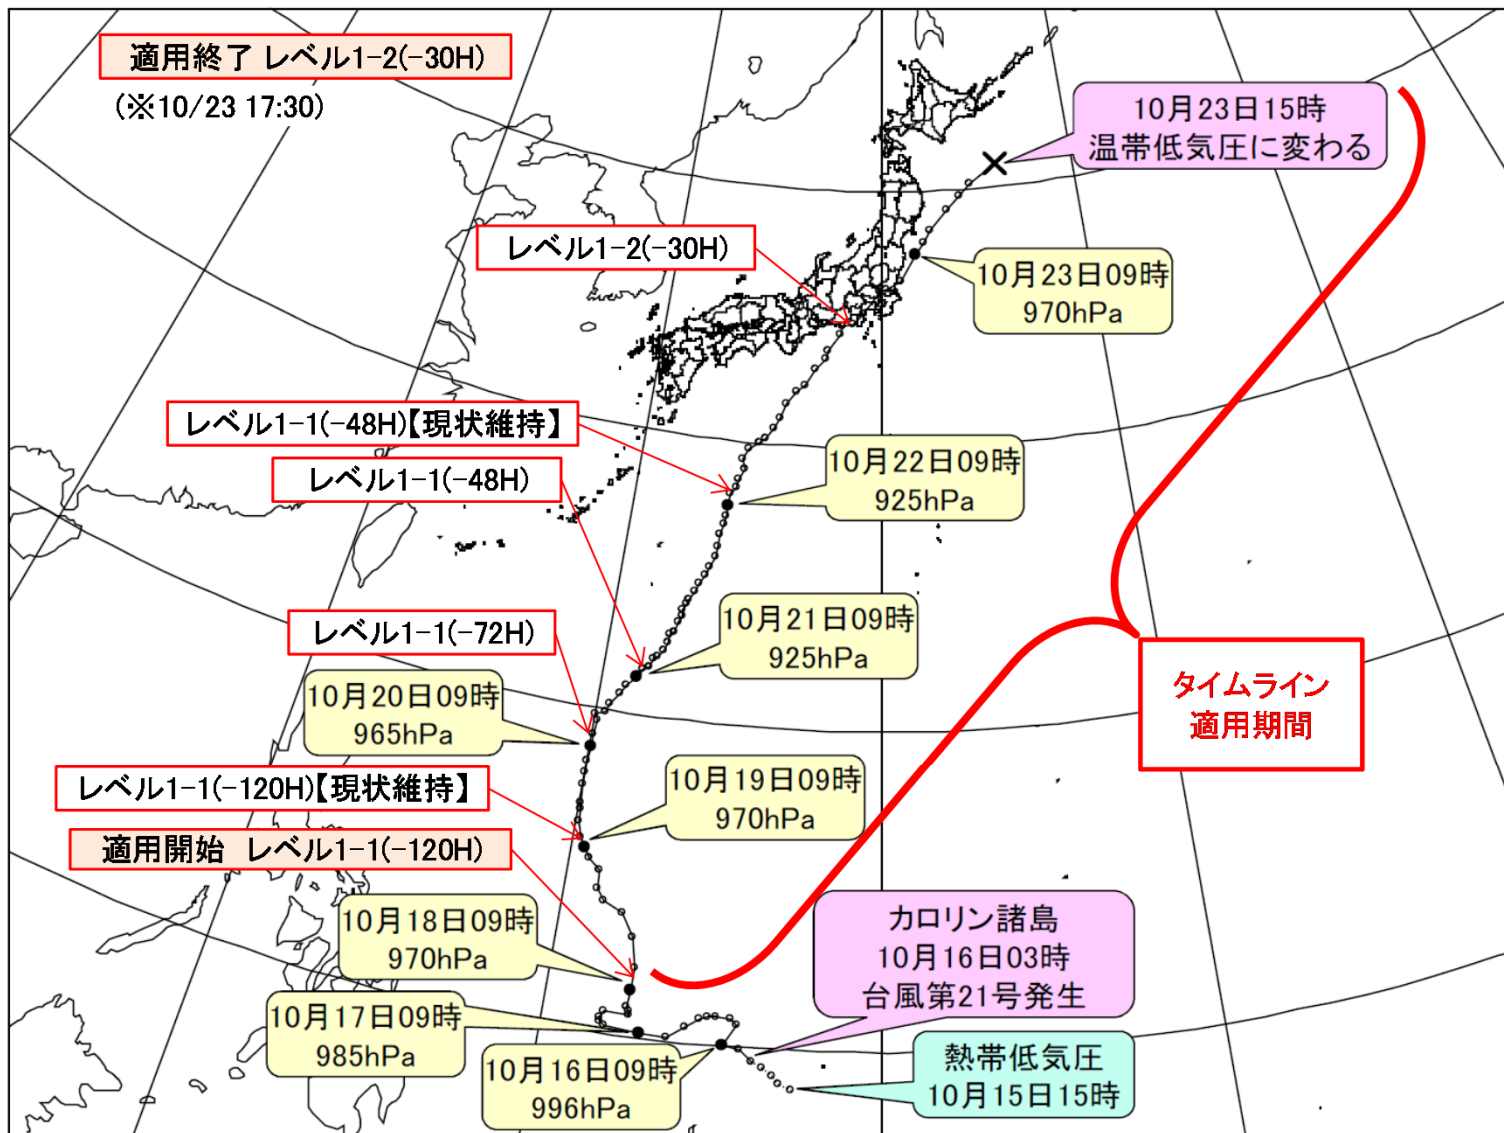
適用終了 レベル1-2(-30H)
(※10/23 17:30)

10月23日15時
温帯低気圧に変わる

レベル1-2(-30H)

10月23日09時
970hPa

レベル1-1(-48H)【現状維持】

レベル1-1(-48H)

10月22日09時
925hPa

10月21日09時
925hPa

レベル1-1(-72H)

10月20日09時
965hPa

タイムライン
適用期間

レベル1-1(-120H)【現状維持】

10月19日09時
970hPa

適用開始 レベル1-1(-120H)

10月18日09時
970hPa

カロリン諸島
10月16日03時
台風第21号発生

10月17日09時
985hPa

熱帯低気圧
10月15日15時

10月16日09時
996hPa